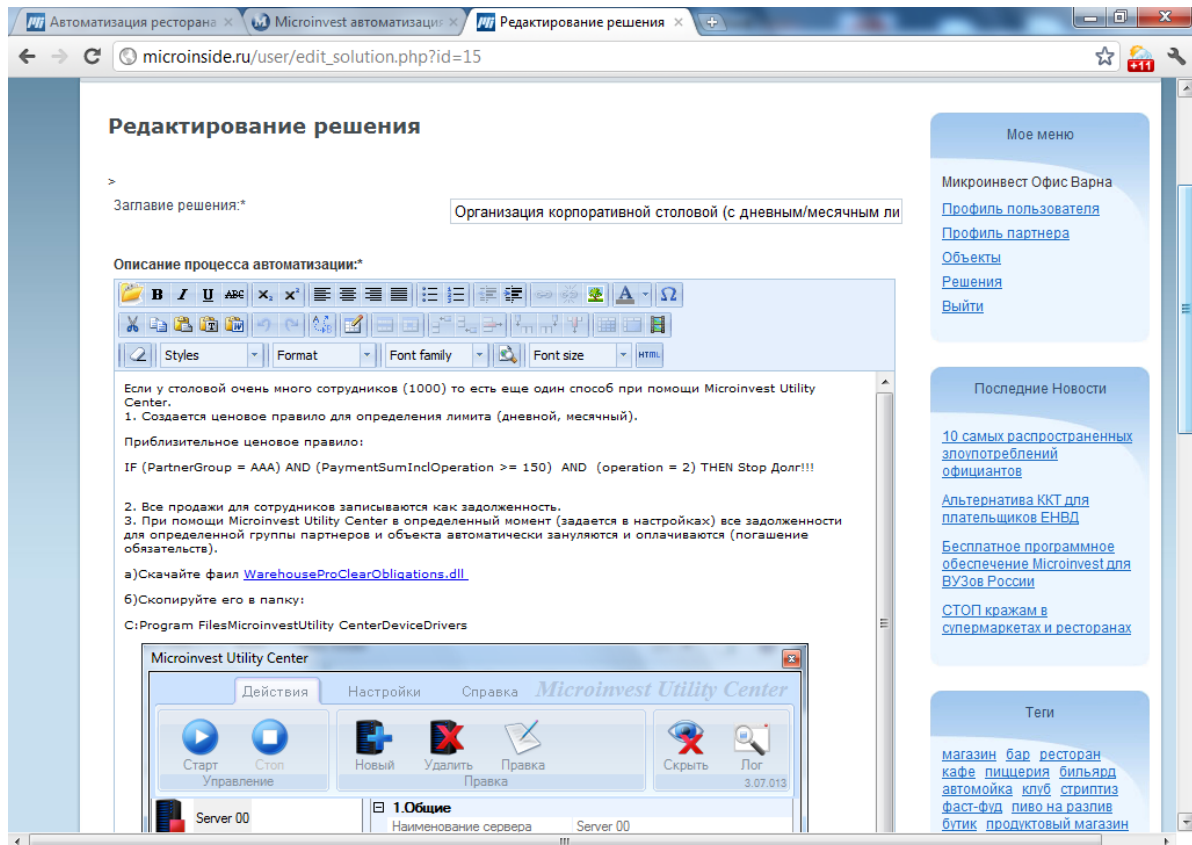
Автоматизация ресторана | Microinvest автоматизация | Редактирование решения

microinside.ru/user/edit_solution.php?id=15

+11

Редактирование решения

>

Заглавие решения:*

Организация корпоративной столовой (с дневным/месячным ли

Описание процесса автоматизации:*

Styles | Format | Font family | Font size | HTML

Если у столовой очень много сотрудников (1000) то есть еще один способ при помощи Microinvest Utility Center.
1. Создается ценовое правило для определения лимита (дневной, месячный).

Приблизительное ценовое правило:

IF (PartnerGroup = AAA) AND (PaymentSumInclOperation >= 150) AND (operation = 2) THEN Stop Долг!!!

2. Все продажи для сотрудников записываются как задолженность.
3. При помощи Microinvest Utility Center в определенный момент (задается в настройках) все задолженности для определенной группы партнеров и объекта автоматически зануляются и оплачиваются (погашение обязательств).

а)Скачайте фаил WarehouseProClearObligations.dll

б)Скопируйте его в папку:

C:Program FilesMicroinvestUtility CenterDeviceDrivers

Microinvest Utility Center

Действия | Настройки | Справка | Microinvest Utility Center

Старт | Стоп | Управление | Новый | Удалить | Правка | Правка | Скрыть | Лог | 3.07.013

Server 00

1.Общие

Наименование сервера | Server 00

Мое меню

Микроинвест Офис Варна

Профиль пользователя

Профиль партнера

Объекты

Решения

Выйти

Последние Новости

10 самых распространенных злоупотреблений официантов

Альтернатива ККТ для плательщиков ЕНВД

Бесплатное программное обеспечение Microinvest для ВУЗов России

СТОП кражам в супермаркетах и ресторанах

Теги

магазин бар ресторан кафе пиццерия бильярд автомойка клуб стриптиз фаст-фуд пиво на разлив бутик продуктовый магазин